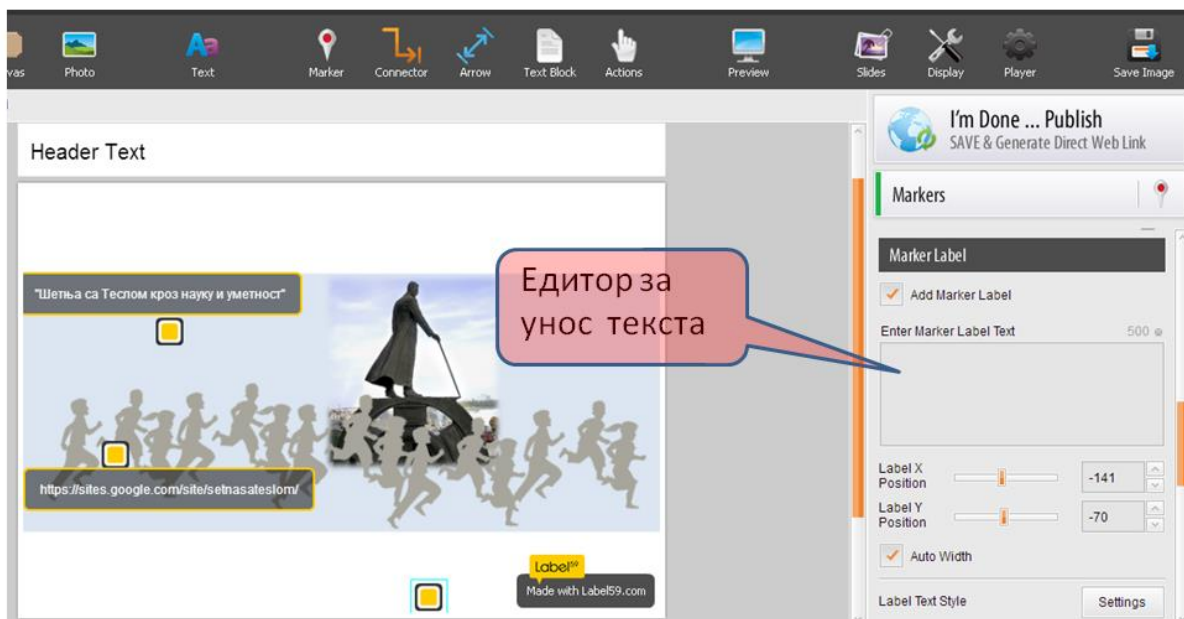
vas Photo Text Marker Connector Arrow Text Block Actions Preview Slides Display Player Save Image

Header Text

"Шетња са Теслом кроз науку и уметност"

https://sites.google.com/site/setnasateslom/

Label59
Made with Label59.com

Едитор за унос текста

I'm Done ... Publish
SAVE & Generate Direct Web Link

Markers

Marker Label

Add Marker Label

Enter Marker Label Text 500

Label X Position -141

Label Y Position -70

Auto Width

Label Text Style Settings